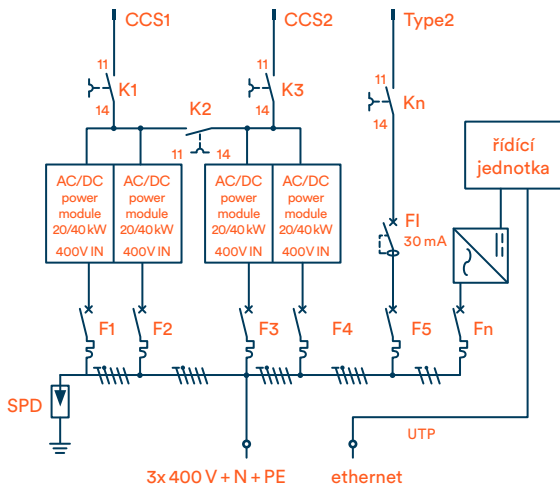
CCS1

CCS2

Type2

11
K1
14

K2
11
14

11
K3
14

11
Kn
14

řídící jednotka

AC/DC power module 20/40 kW
400V IN

AC/DC power module 20/40 kW
400V IN

AC/DC power module 20/40 kW
400V IN

AC/DC power module 20/40 kW
400V IN

FI
30 mA

F1
F2
F3
F4
F5
Fn

SPD

UTP

3x 400 V + N + PE

ethernet